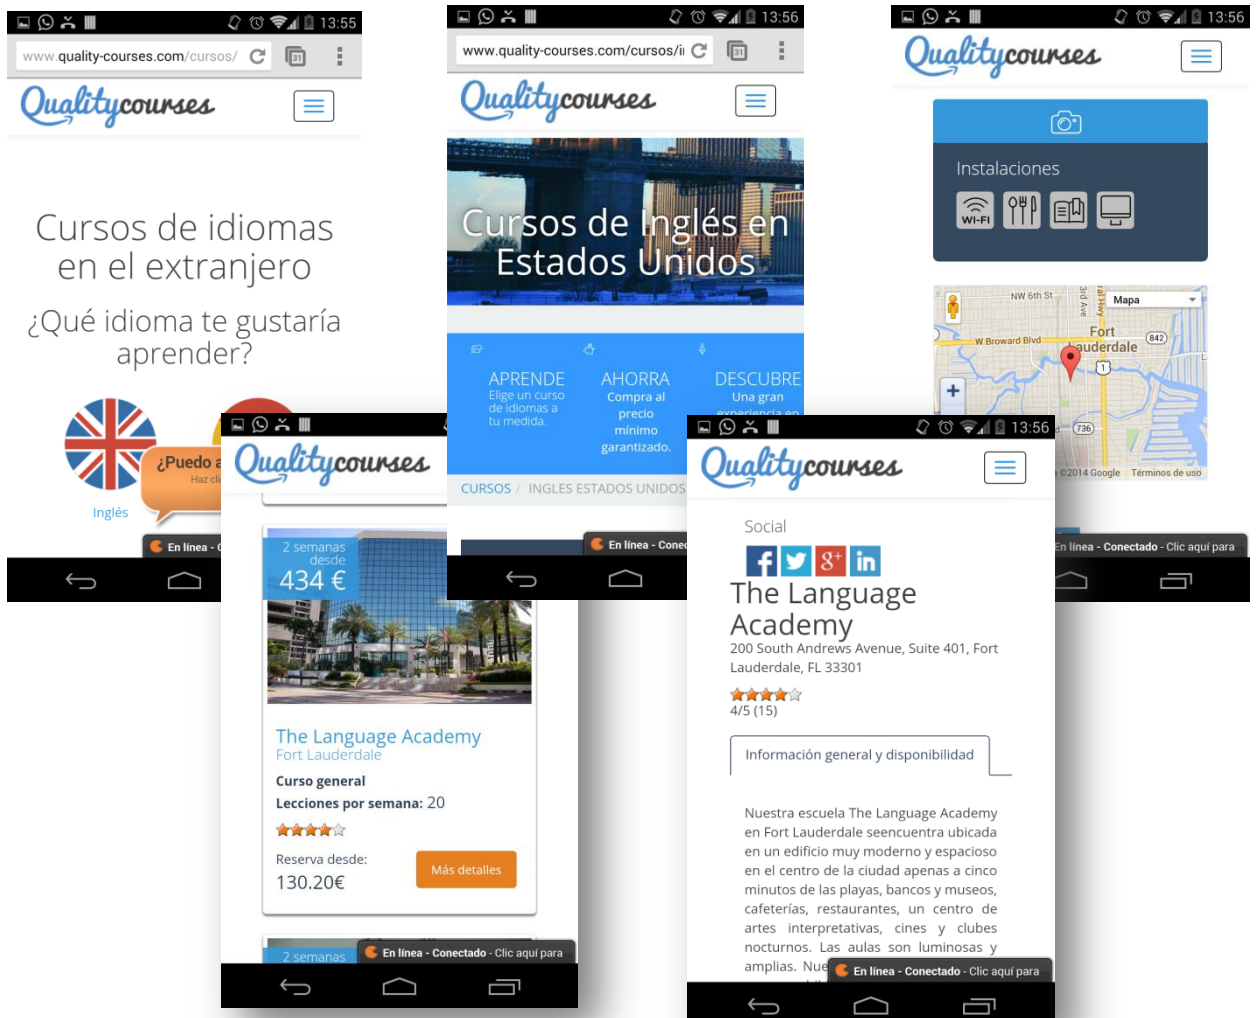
13:55

www.quality-courses.com/cursos/

Qualitycourses

Cursos de idiomas en el extranjero

¿Qué idioma te gustaría aprender?

Inglés

¿Puedo a

Haz cli

En línea -

13:56

www.quality-courses.com/cursos/i

Qualitycourses

Cursos de Inglés en Estados Unidos

APRENDE
Elige un curso de idiomas a tu medida.

AHORRA
Compra al precio mínimo garantizado.

DESCUBRE
Una gran experiencia en

CURSOS / INGLES ESTADOS UNIDOS

En línea - Conec

13:56

Qualitycourses

Instalaciones

WI-FI

NW 6th St
3rd Ave
Mapa
Fort Lauderdale
W Broward Blvd
842
1
736
©2014 Google Términos de uso

En línea - Conectado - Clic aquí para

Qualitycourses

2 semanas desde
434 €

The Language Academy
Fort Lauderdale

Curso general
Lecciones por semana: 20

Reserva desde:
130.20€

Más detalles

2 semanas

En línea - Conectado - Clic aquí para

13:56

Qualitycourses

Social

The Language Academy
200 South Andrews Avenue, Suite 401, Fort Lauderdale, FL 33301

4/5 (15)

Información general y disponibilidad

Nuestra escuela The Language Academy en Fort Lauderdale seencuentra ubicada en un edificio muy moderno y espacioso en el centro de la ciudad apenas a cinco minutos de las playas, bancos y museos, cafeterías, restaurantes, un centro de artes interpretativas, cines y clubes nocturnos. Las aulas son luminosas y amplias. Nue

En línea - Conectado - Clic aquí para